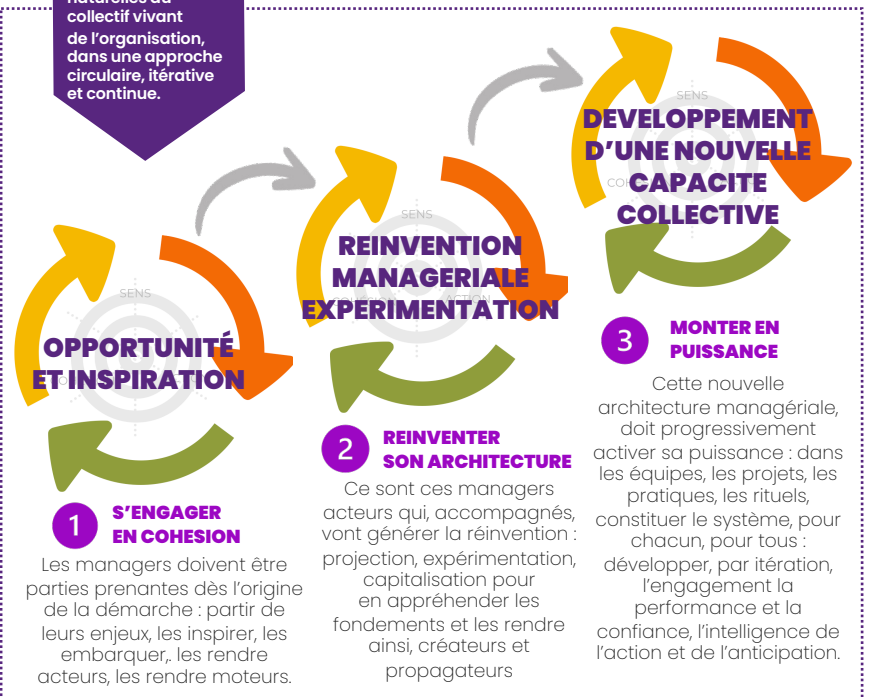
naturelles du collectif vivant de l'organisation, dans une approche circulaire, itérative et continue.

OPPORTUNITÉ ET INSPIRATION

1 S'ENGAGER EN COHESION

Les managers doivent être parties prenantes dès l'origine de la démarche : partir de leurs enjeux, les inspirer, les embarquer,. les rendre acteurs, les rendre moteurs.

REINVENTION MANAGERIALE EXPERIMENTATION

2 REINVENTER SON ARCHITECTURE

Ce sont ces managers acteurs qui, accompagnés, vont générer la réinvention : projection, expérimentation, capitalisation pour en appréhender les fondements et les rendre ainsi, créateurs et propagateurs

DEVELOPPEMENT D'UNE NOUVELLE CAPACITE COLLECTIVE

3 MONTER EN PUISSANCE

Cette nouvelle architecture managériale, doit progressivement activer sa puissance : dans les équipes, les projets, les pratiques, les rituels, constituer le système, pour chacun, pour tous : développer, par itération, l'engagement la performance et la confiance, l'intelligence de l'action et de l'anticipation.